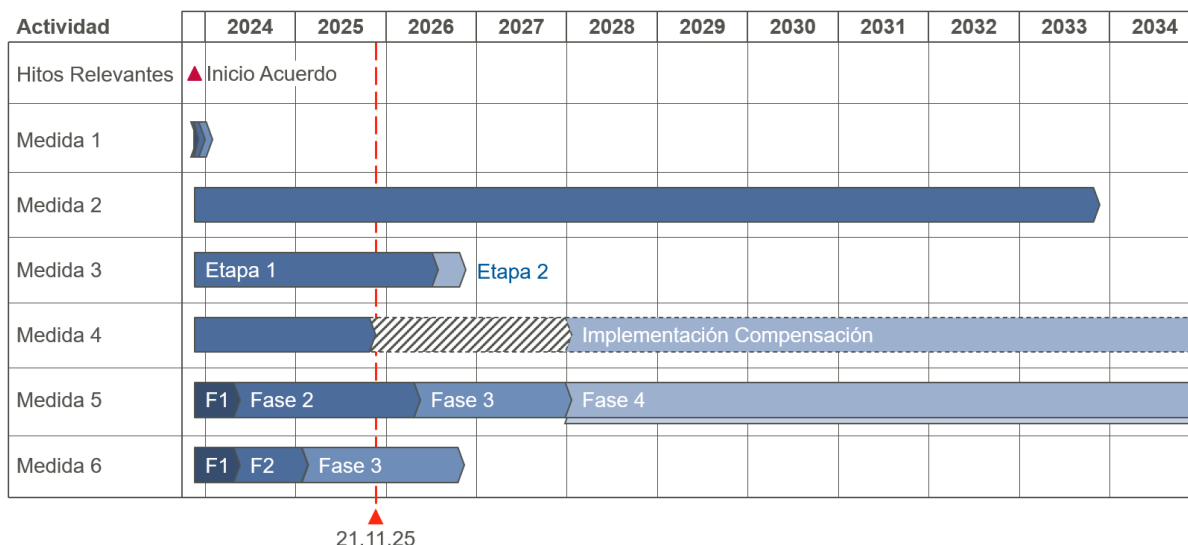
| Actividad | 2024 | 2025 | 2026 | 2027 | 2028 | 2029 | 2030 | 2031 | 2032 | 2033 | 2034 |
|---|---|---|---|---|---|---|---|---|---|---|---|
| Hitos Relevantes | Inicio Acuerdo | | | | | | | | | | |
| Medida 1 | | | | | | | | | | | |
| Medida 2 | | | | | | | | | | | |
| Medida 3 | Etapa 1 | | Etapa 2 | | | | | | | | |
| Medida 4 | | | | | Implementación Compensación | | | | | | |
| Medida 5 | F1 Fase 2 | | Fase 3 | | Fase 4 | | | | | | |
| Medida 6 | F1 F2 | Fase 3 | | | | | | | | | |

21.11.25